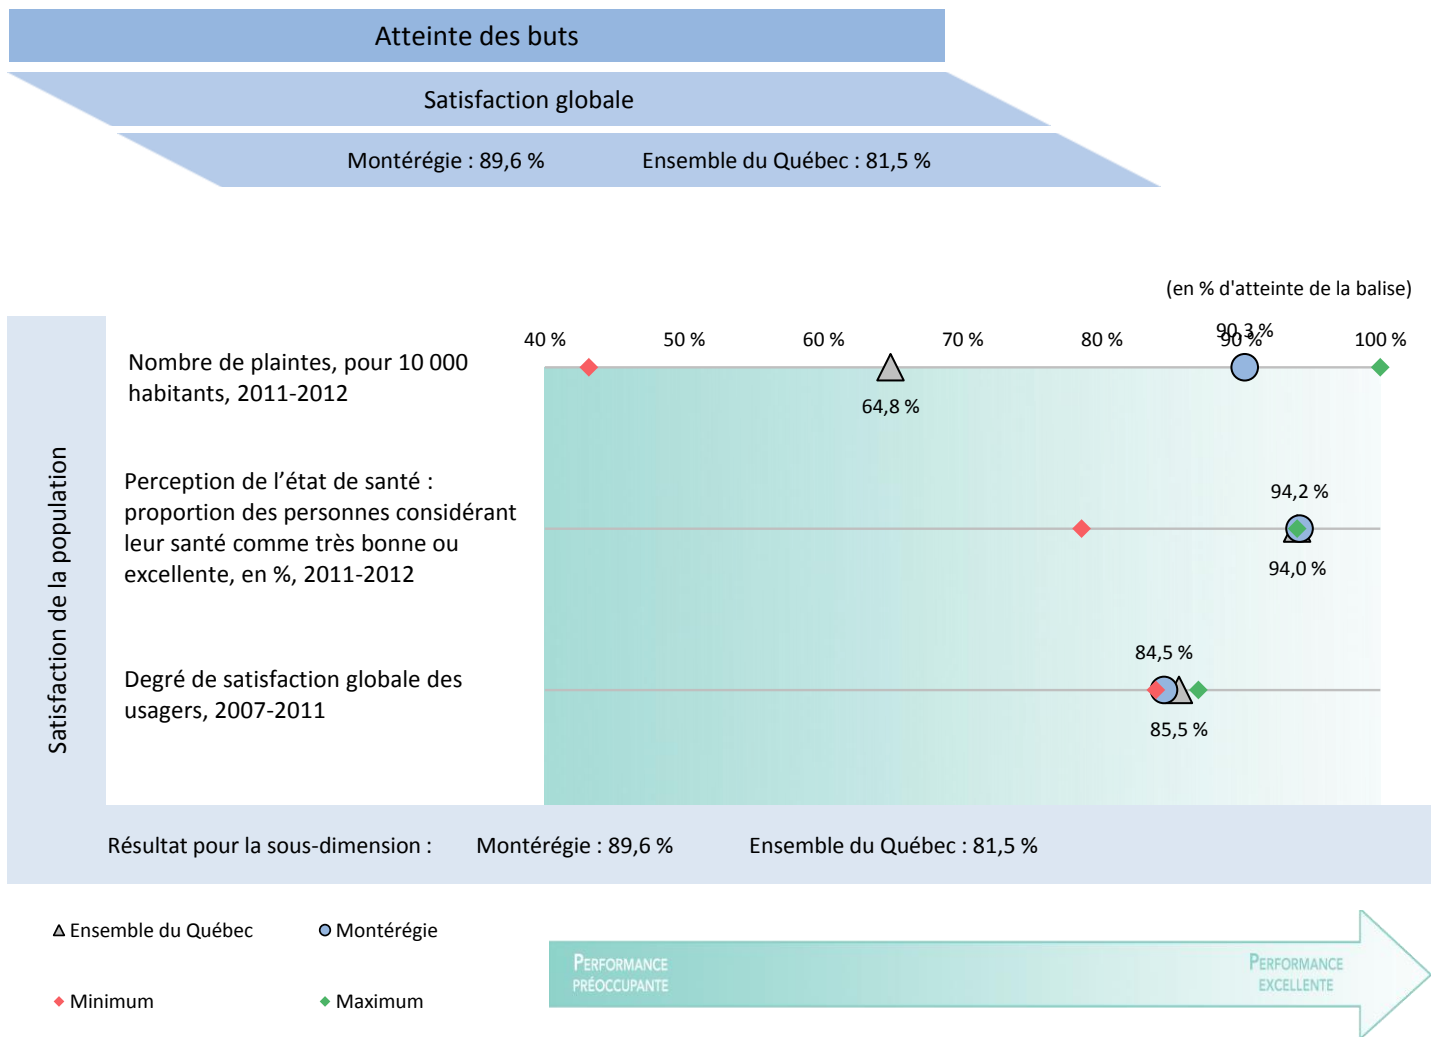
Atteinte des buts

Satisfaction globale

Montérégie : 89,6 %    Ensemble du Québec : 81,5 %

(en % d'atteinte de la balise)

Satisfaction de la population

40 %    50 %    60 %    70 %    80 %    90 %    100 %

Nombre de plaintes, pour 10 000 habitants, 2011-2012

90,3 %

64,8 %

Perception de l'état de santé : proportion des personnes considérant leur santé comme très bonne ou excellente, en %, 2011-2012

94,2 %

94,0 %

Degré de satisfaction globale des usagers, 2007-2011

84,5 %

85,5 %

Résultat pour la sous-dimension :    Montérégie : 89,6 %    Ensemble du Québec : 81,5 %

Ensemble du Québec    Montérégie

Minimum    Maximum

PERFORMANCE PRÉOCCUPANTE

PERFORMANCE EXCELLENTE